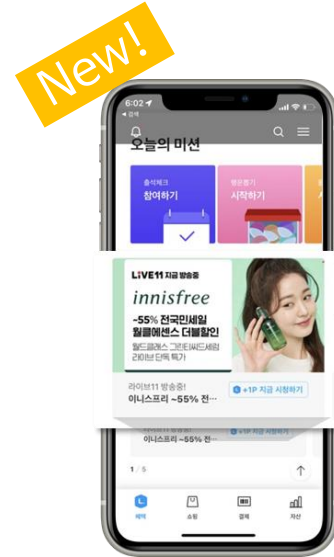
New!

6:02
◀ 검색

오늘의 미션

출석체크
참여하기

방문퀘스트
시작하기

LIVE11 지금 방송중

innisfree

~55% 전국민세일
월클에센스 더블할인

월드클래스 그린티씨드세럼
라이브 단독 특가

라이브11 방송중!
이니스프리 ~55% 전...

+1P 지금 시청하기

이니스프리 ~55% 전...

1 / 5

혜택

쇼핑

결제

자산